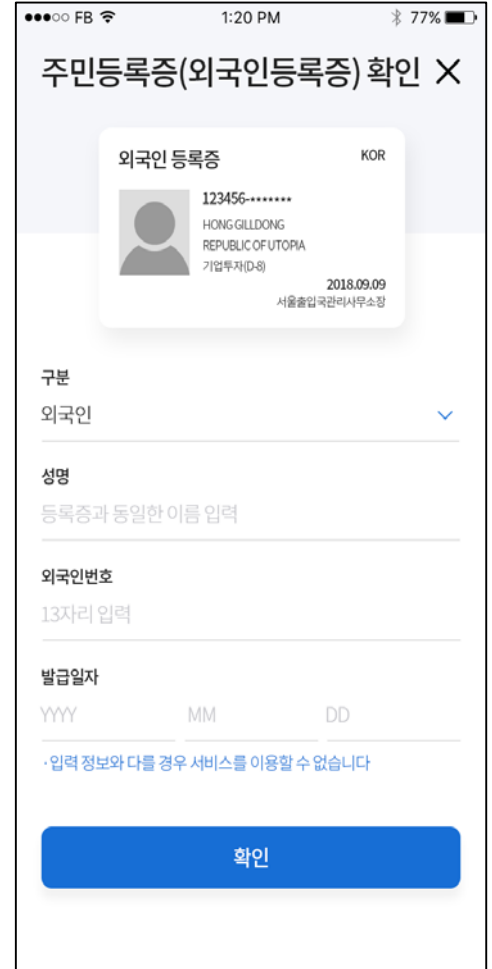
●●●○○ FB 1:20 PM 77%

주민등록증(외국인등록증) 확인 ✕

외국인 등록증 KOR
123456-*******
HONG GILLDONG
REPUBLIC OF UTOPIA
기업투자(D-8)
2018.09.09
서울출입국관리사무소장

구분
외국인

성명
등록증과 동일한 이름 입력

외국인번호
13자리 입력

발급일자
YYYY MM DD

· 입력 정보와 다를 경우 서비스를 이용할 수 없습니다

확인